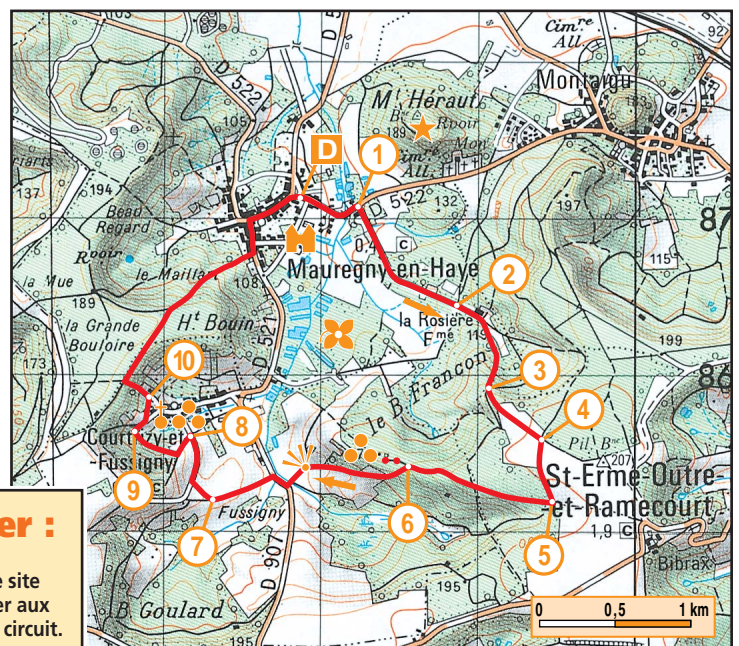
D 5
105
D 522
Cim^re
Alt.
92
Montaigu
M^t Hérault
189
B^e Rpoir
Mon
Alt.
D
1
D 522
132
197
87
105
137
194
Bead Regard
Rpoir
le Maillard
Mauregny-en-Haye
0,4
C
115
2
119
la Mue
189
la Grande Bouloire
H^t Bouin
108
D 521
la Rosière
F^me
199
173
10
le B. Francon
3
86
4
Courtrizy-et-Fussigny
8
Pil. B^e
207
9
St-Erme-Outre-et-Ramecourt
er :
e site
er aux
circuit.
Fussigny
7
6
1,9
C
5
D 907
B. Goulard
195
195
Bibrax
0
0,5
1 km